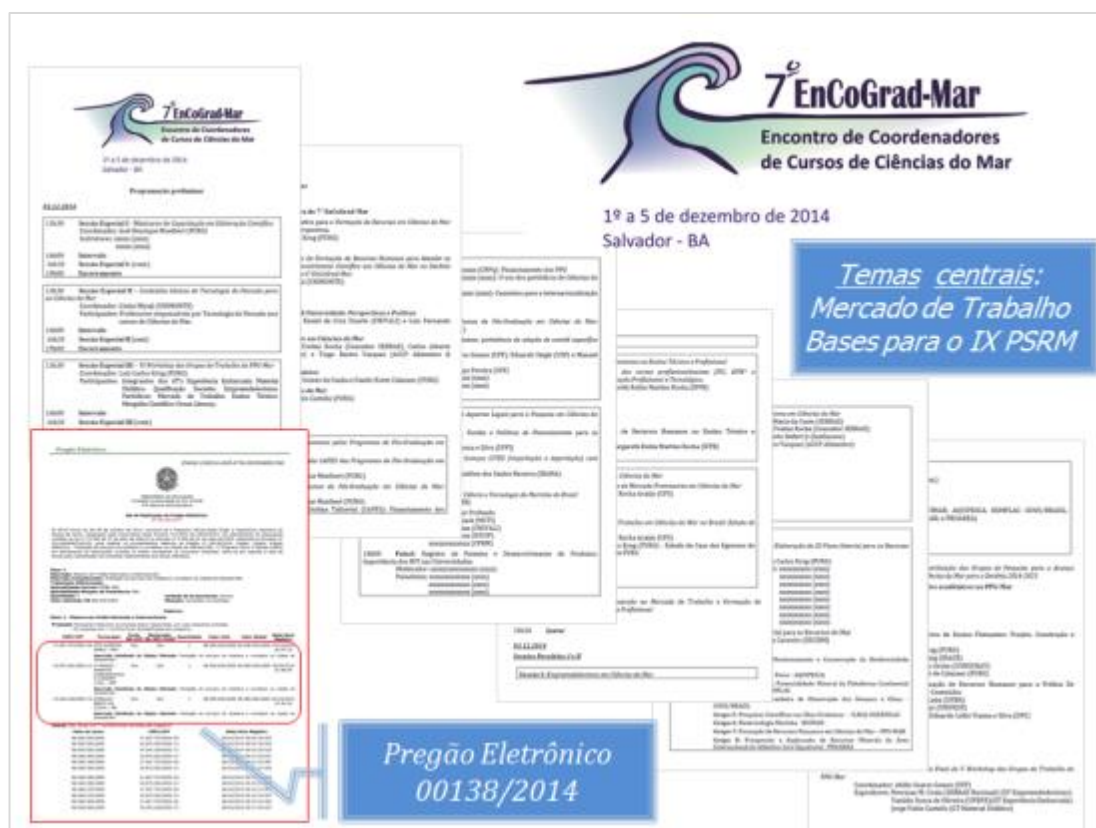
7º EnCoGrad-Mar

Encontro de Coordenadores de Cursos de Ciências do Mar

1º a 5 de dezembro de 2014
Salvador - BA

Temas centrais:
Mercado de Trabalho
Bases para o IX PSRM

Pregão Eletrônico
00138/2014

7º EnCoGrad-Mar
Encontro de Coordenadores de Cursos de Ciências do Mar

1º a 5 de dezembro de 2014
Salvador - BA

Programação preliminar

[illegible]

Pregão Eletrônico

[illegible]